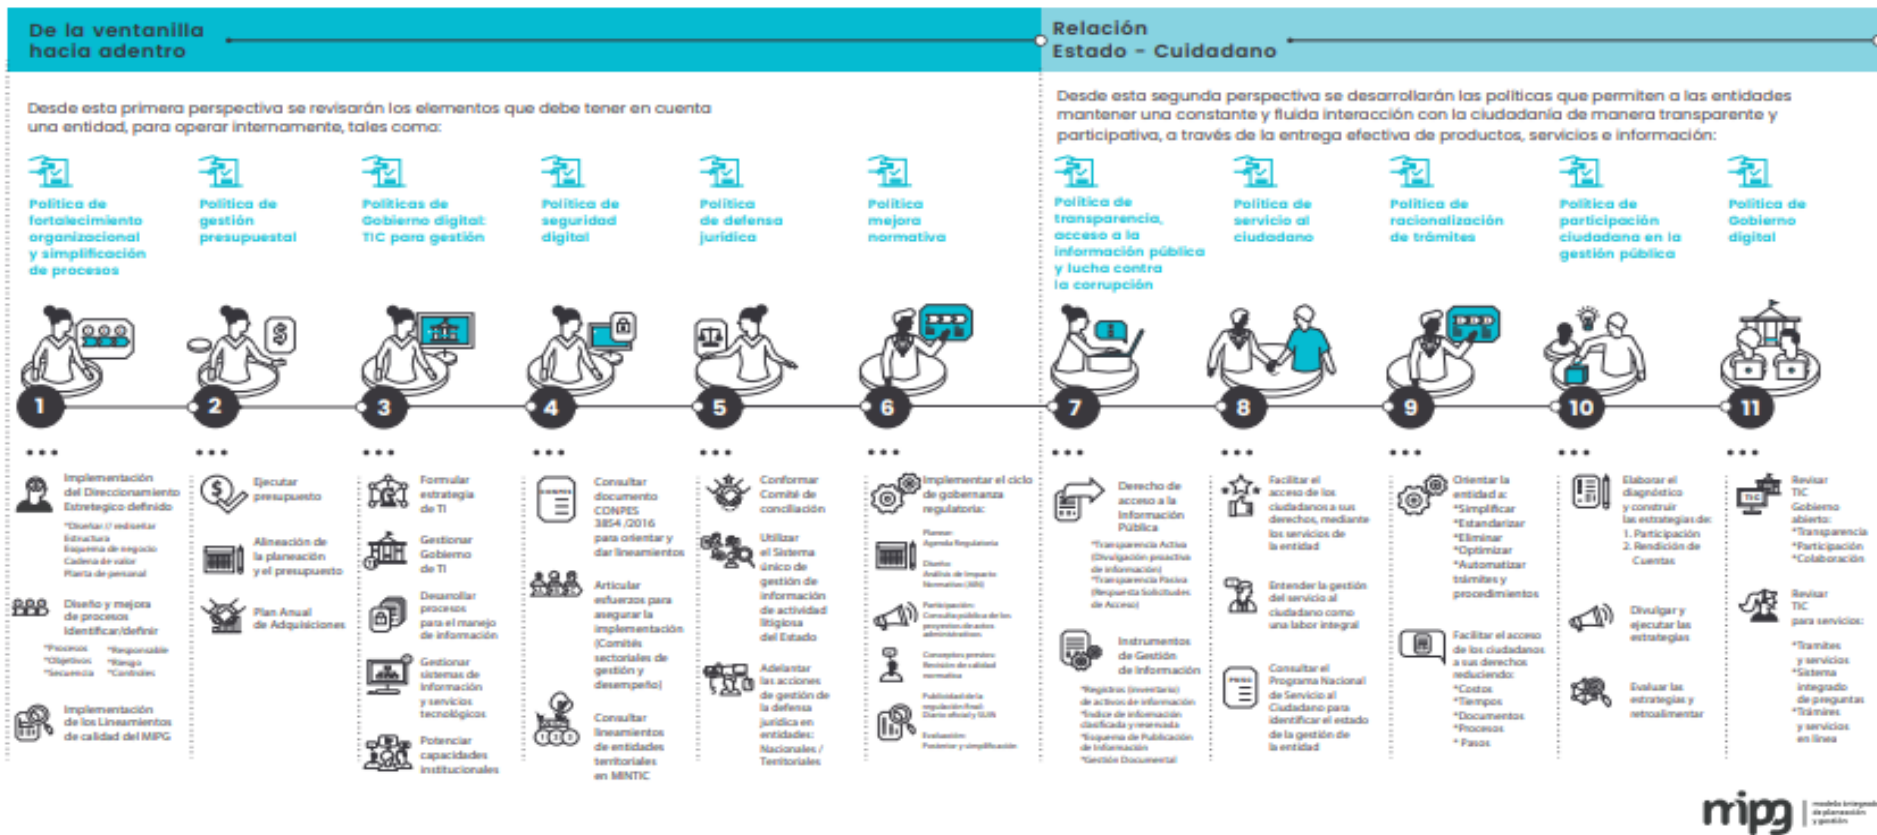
De la ventanilla hacia adentro

Relación Estado - Cuidadano

Desde esta primera perspectiva se revisarán los elementos que debe tener en cuenta una entidad, para operar internamente, tales como:

Desde esta segunda perspectiva se desarrollarán las políticas que permiten a las entidades mantener una constante y fluida interacción con la ciudadanía de manera transparente y participativa, a través de la entrega efectiva de productos, servicios e información:

Política de fortalecimiento organizacional y simplificación de procesos

Política de gestión presupuestal

Políticas de Gobierno digital: TIC para gestión

Política de seguridad digital

Política de defensa jurídica

Política mejora normativa

Política de transparencia, acceso a la información pública y lucha contra la corrupción

Política de servicio al ciudadano

Política de racionalización de trámites

Política de participación ciudadana en la gestión pública

Política de Gobierno digital

1 2 3 4 5 6 7 8 9 10 11

Implementación del Direccionamiento Estratégico definido
*Diseñar / redisenar Estructura Esquema de negocio Cadena de valor Planta de personal

Diseño y mejora de procesos Identificar/definir
*Procesos *Objetivos *Secuencia *Responsable *Riesgo *Controles

Implementación de los Lineamientos de calidad del MIPG

Ejecutar presupuesto

Alineación de la planeación y el presupuesto

Plan Anual de Adquisiciones

Formular estrategia de TI

Gestionar Gobierno de TI

Desarrollar procesos para el manejo de información

Gestionar sistemas de información y servicios tecnológicos

Potenciar capacidades institucionales

Consultar documento CONPES 3854 /2016 para orientar y dar lineamientos

Articular esfuerzos para asegurar la implementación (Comités sectoriales de gestión y desempeño)

Consultar lineamientos de entidades territoriales en MINTIC

Conformar Comité de conciliación

Utilizar el Sistema único de gestión de información de actividad litigiosa del Estado

Adelantar las acciones de gestión de la defensa jurídica en entidades: Nacionales / Territoriales

Implementar el ciclo de gobernanza regulatoria:
Planear: Agenda Regulatoria
Diseño: Análisis de Impacto Normativo (AIN)
Participación: Consulta pública de los proyectos de actos administrativos
Conceptos previos: Revisión de calidad normativa
Publicidad de la regulación final: Diario oficial y SUIN
Evaluación: Posterior y simplificación

Derecho de acceso a la Información Pública
*Transparencia Activa (Divulgación proactiva de información)
*Transparencia Pasiva (Respuesta Solicitudes de Acceso)

Instrumentos de Gestión de Información
*Registros (inventario) de activos de información
*Índice de información clasificada y reservada
*Esquema de Publicación de Información
*Gestión Documental

Facilitar el acceso de los ciudadanos a sus derechos, mediante los servicios de la entidad

Entender la gestión del servicio al ciudadano como una labor integral

Consultar el Programa Nacional de Servicio al Ciudadano para identificar el estado de la gestión de la entidad

Orientar la entidad a:
*Simplificar
*Estandarizar
*Eliminar
*Optimizar
*Automatizar trámites y procedimientos

Facilitar el acceso de los ciudadanos a sus derechos reduciendo:
*Costos
*Tiempos
*Documentos
*Procesos
*Pasos

Elaborar el diagnóstico y construir las estrategias de:
1. Participación
2. Rendición de Cuentas

Divulgar y ejecutar las estrategias

Evaluar las estrategias y retroalimentar

Revisar TIC Gobierno abierto:
*Transparencia
*Participación
*Colaboración

Revisar TIC para servicios:
*Tramites y servicios
*Sistema integrado de preguntas
*Trámites y servicios en línea

mipg modelo integrado de planeación y gestión